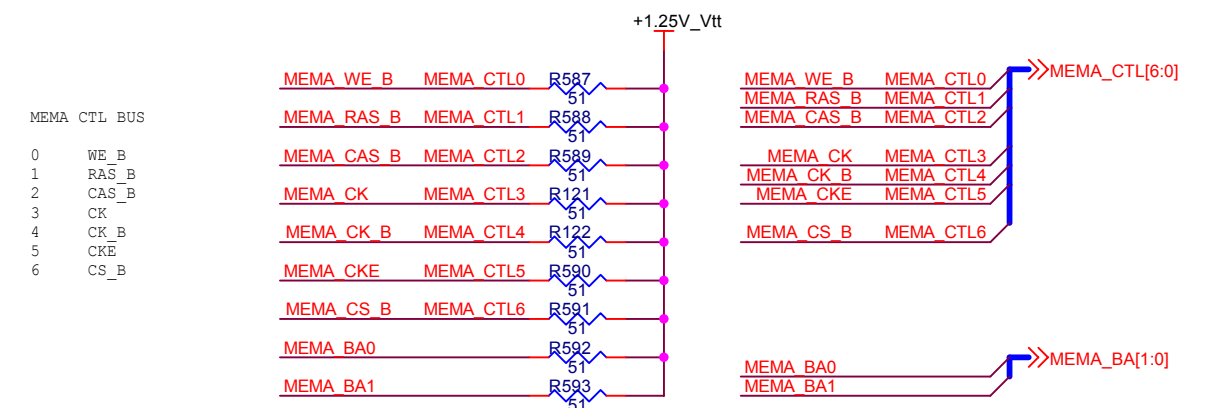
+1.25V_Vtt

MEMA CTL BUS

| | |
|---|---|
| 0 | WE_B |
| 1 | RAS_B |
| 2 | CAS_B |
| 3 | CK |
| 4 | CK_B |
| 5 | CKE |
| 6 | CS_B |

MEMA_WE_B MEMA_CTL0 R587 51
MEMA_RAS_B MEMA_CTL1 R588 51
MEMA_CAS_B MEMA_CTL2 R589 51
MEMA_CK MEMA_CTL3 R121 51
MEMA_CK_B MEMA_CTL4 R122 51
MEMA_CKE MEMA_CTL5 R590 51
MEMA_CS_B MEMA_CTL6 R591 51
MEMA_BA0 R592 51
MEMA_BA1 R593 51

MEMA_WE_B MEMA_CTL0
MEMA_RAS_B MEMA_CTL1
MEMA_CAS_B MEMA_CTL2
MEMA_CK MEMA_CTL3
MEMA_CK_B MEMA_CTL4
MEMA_CKE MEMA_CTL5
MEMA_CS_B MEMA_CTL6
MEMA_CTL[6:0]

MEMA_BA0
MEMA_BA1
MEMA_BA[1:0]